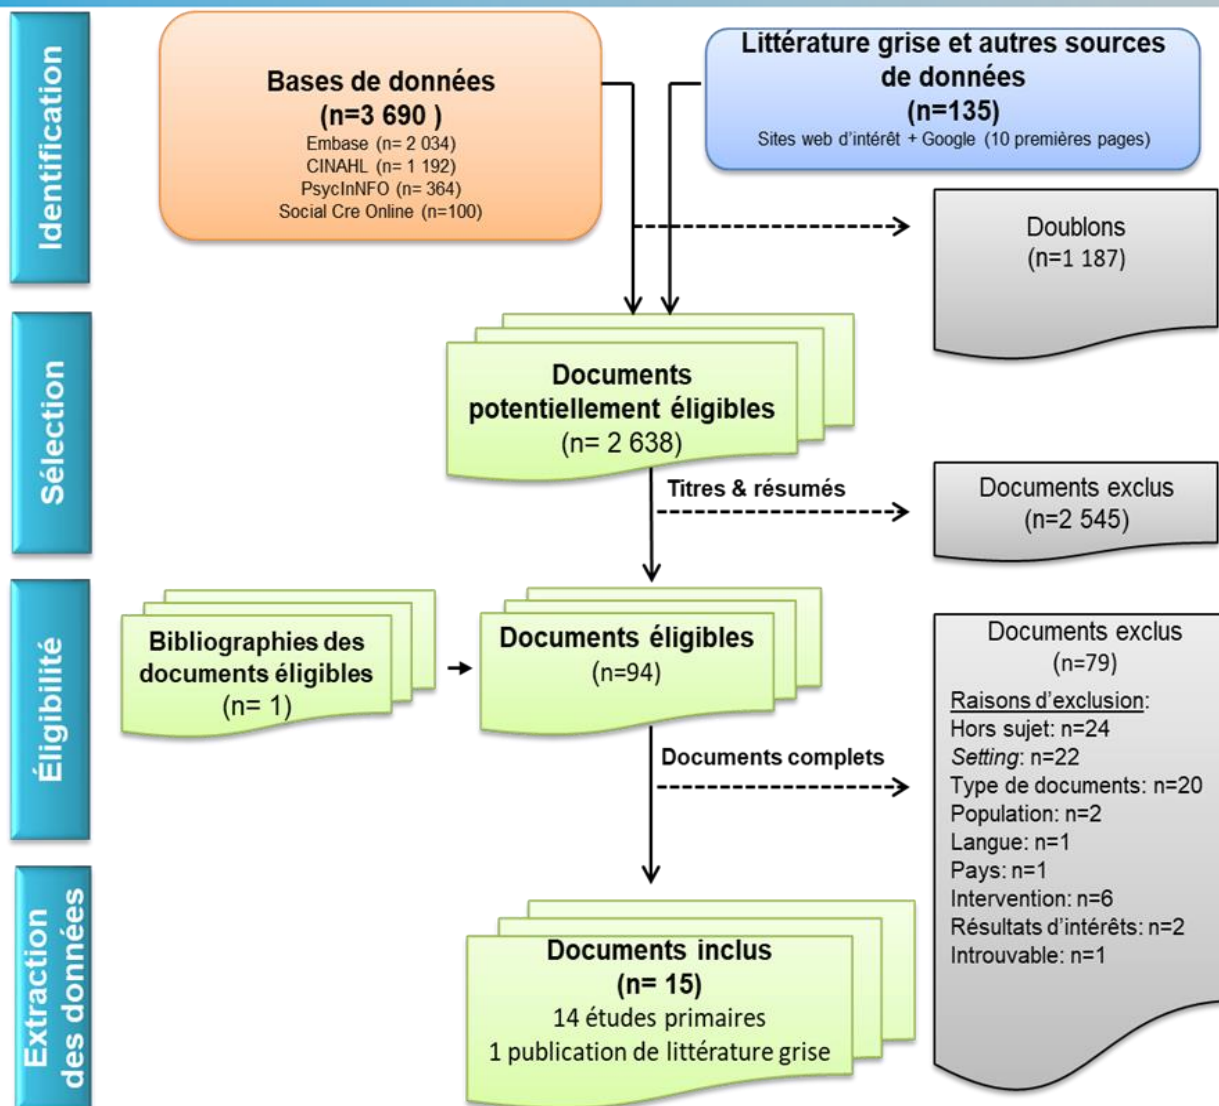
Identification

Bases de données
(n=3 690 )
Embase (n= 2 034)
CINAHL (n= 1 192)
PsycInNFO (n= 364)
Social Cre Online (n=100)

Littérature grise et autres sources de données
(n=135)
Sites web d'intérêt + Google (10 premières pages)

Doublons
(n=1 187)

Sélection

Documents potentiellement éligibles
(n= 2 638)

Titres & résumés

Documents exclus
(n=2 545)

Éligibilité

Bibliographies des documents éligibles
(n= 1)

Documents éligibles
(n=94)

Documents complets

Documents exclus
(n=79)
Raisons d'exclusion:
Hors sujet: n=24
Setting: n=22
Type de documents: n=20
Population: n=2
Langue: n=1
Pays: n=1
Intervention: n=6
Résultats d'intérêts: n=2
Introuvable: n=1

Extraction des données

Documents inclus
(n= 15)
14 études primaires
1 publication de littérature grise